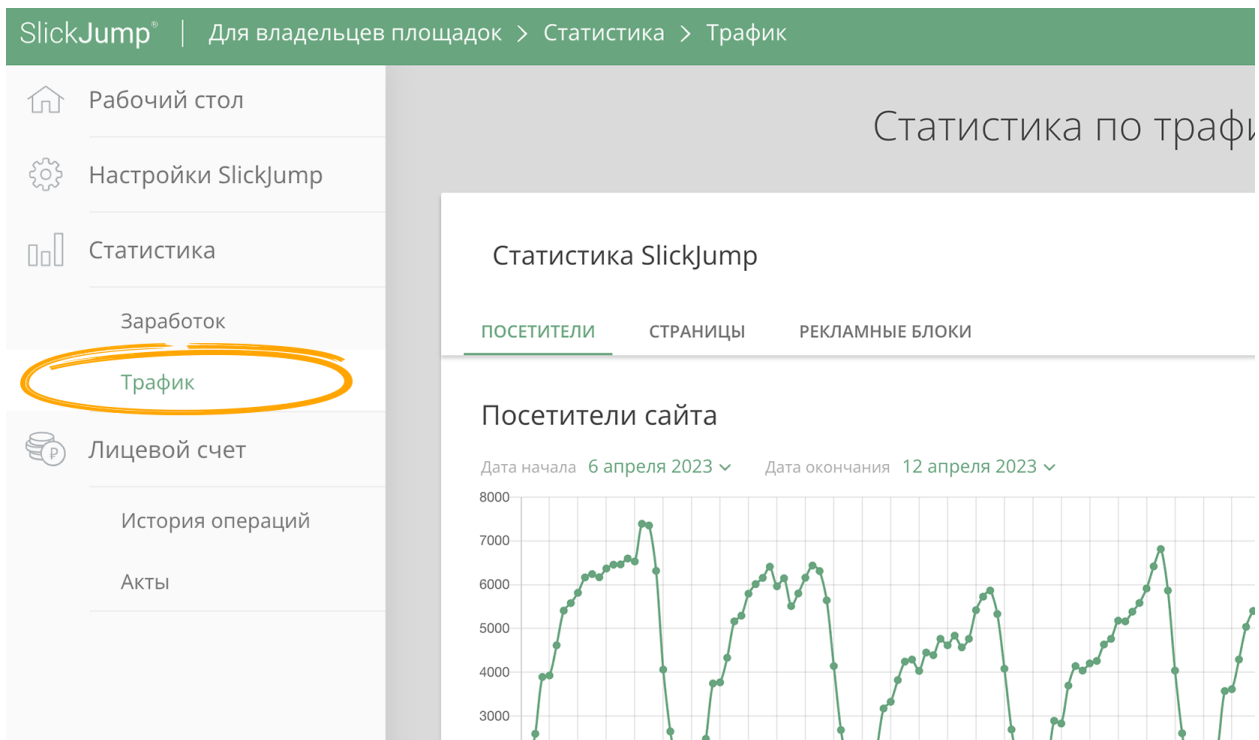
SlickJump® | Для владельцев площадок > Статистика > Трафик

Рабочий стол

Настройки SlickJump

Статистика

Заработок

Трафик

Лицевой счет

История операций

Акты

Статистика по трафи

Статистика SlickJump

ПОСЕТИТЕЛИ СТРАНИЦЫ РЕКЛАМНЫЕ БЛОКИ

Посетители сайта

Дата начала 6 апреля 2023 Дата окончания 12 апреля 2023

8000
7000
6000
5000
4000
3000